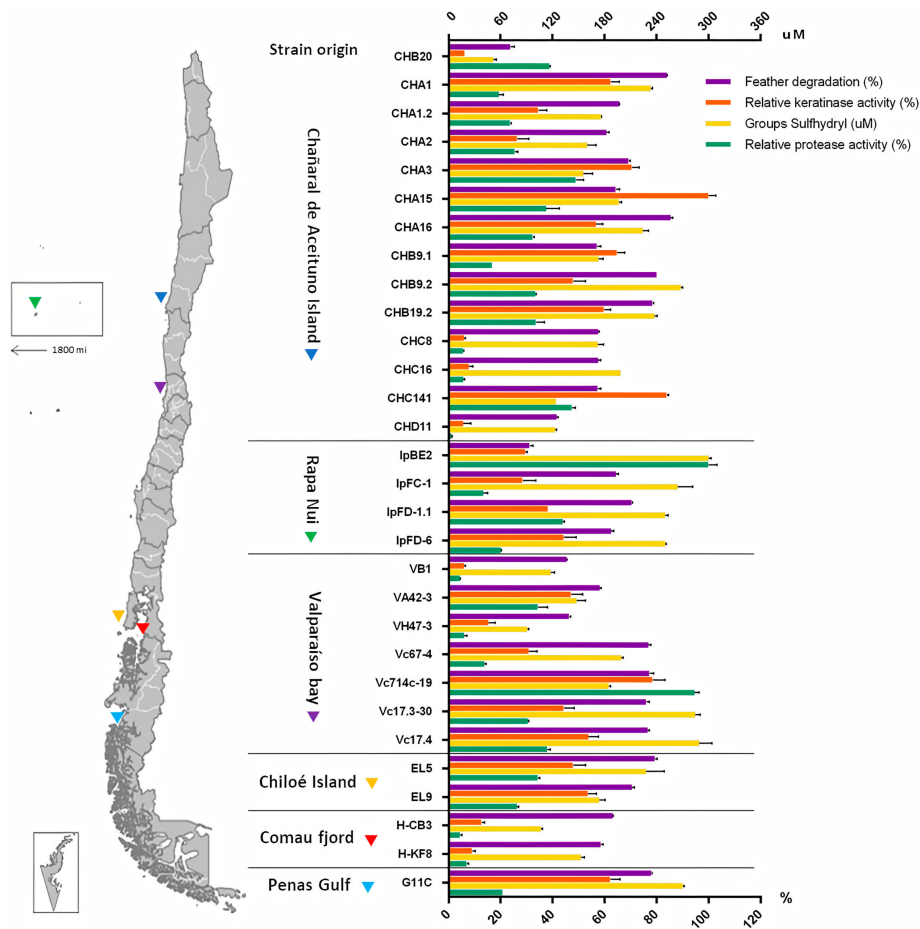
1800 mi

Strain origin

0 60 120 180 240 300 360 uM

Feather degradation (%)
Relative keratinase activity (%)
Groups Sulfhydryl (uM)
Relative protease activity (%)

Chañaral de Aceituno Island
CHB20
CHA1
CHA1.2
CHA2
CHA3
CHA15
CHA16
CHB9.1
CHB9.2
CHB19.2
CHC8
CHC16
CHC141
CHD11

Rapa Nui
IpBE2
IpFC-1
IpFD-1.1
IpFD-6

Valparaíso bay
VB1
VA42-3
VH47-3
Vc67-4
Vc714c-19
Vc17.3-30
Vc17.4

Chiloé Island
EL5
EL9

Comau fjord
H-CB3
H-KF8

Penas Gulf
G11C

0 20 40 60 80 100 120 %